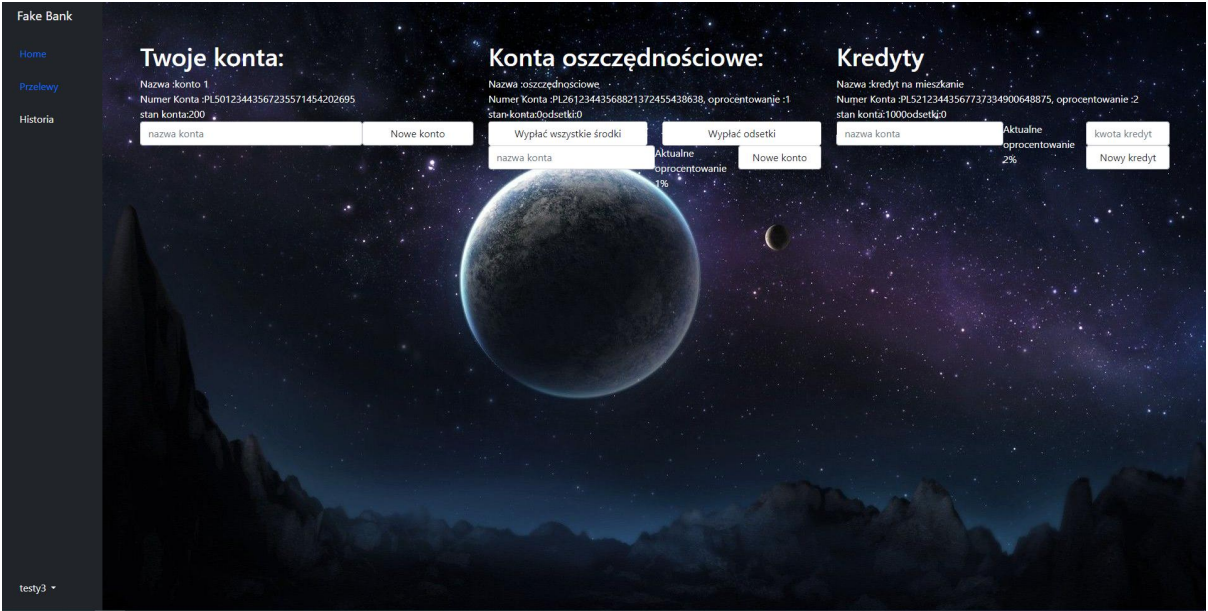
Fake Bank

Home

Przelewy

Historia

testy3

Twoje konta:

Nazwa :konto 1
Numer Konta :PL50123443567235571454202695
stan konta:200

nazwa konta

Nowe konto

Konta oszczędnościowe:

Nazwa :oszczędnosciowe
Numer Konta :PL26123443568821372455438638, oprocentowanie :1
stan konta:0odsetki:0

Wypłać wszystkie środki

Wypłać odsetki

nazwa konta

Aktualne oprocentowanie 1%

Nowe konto

Kredyty

Nazwa :kredyt na mieszkanie
Numer Konta :PL52123443567737334900648875, oprocentowanie :2
stan konta:1000odsetki:0

nazwa konta

Aktualne oprocentowanie 2%

kwota kredyt

Nowy kredyt